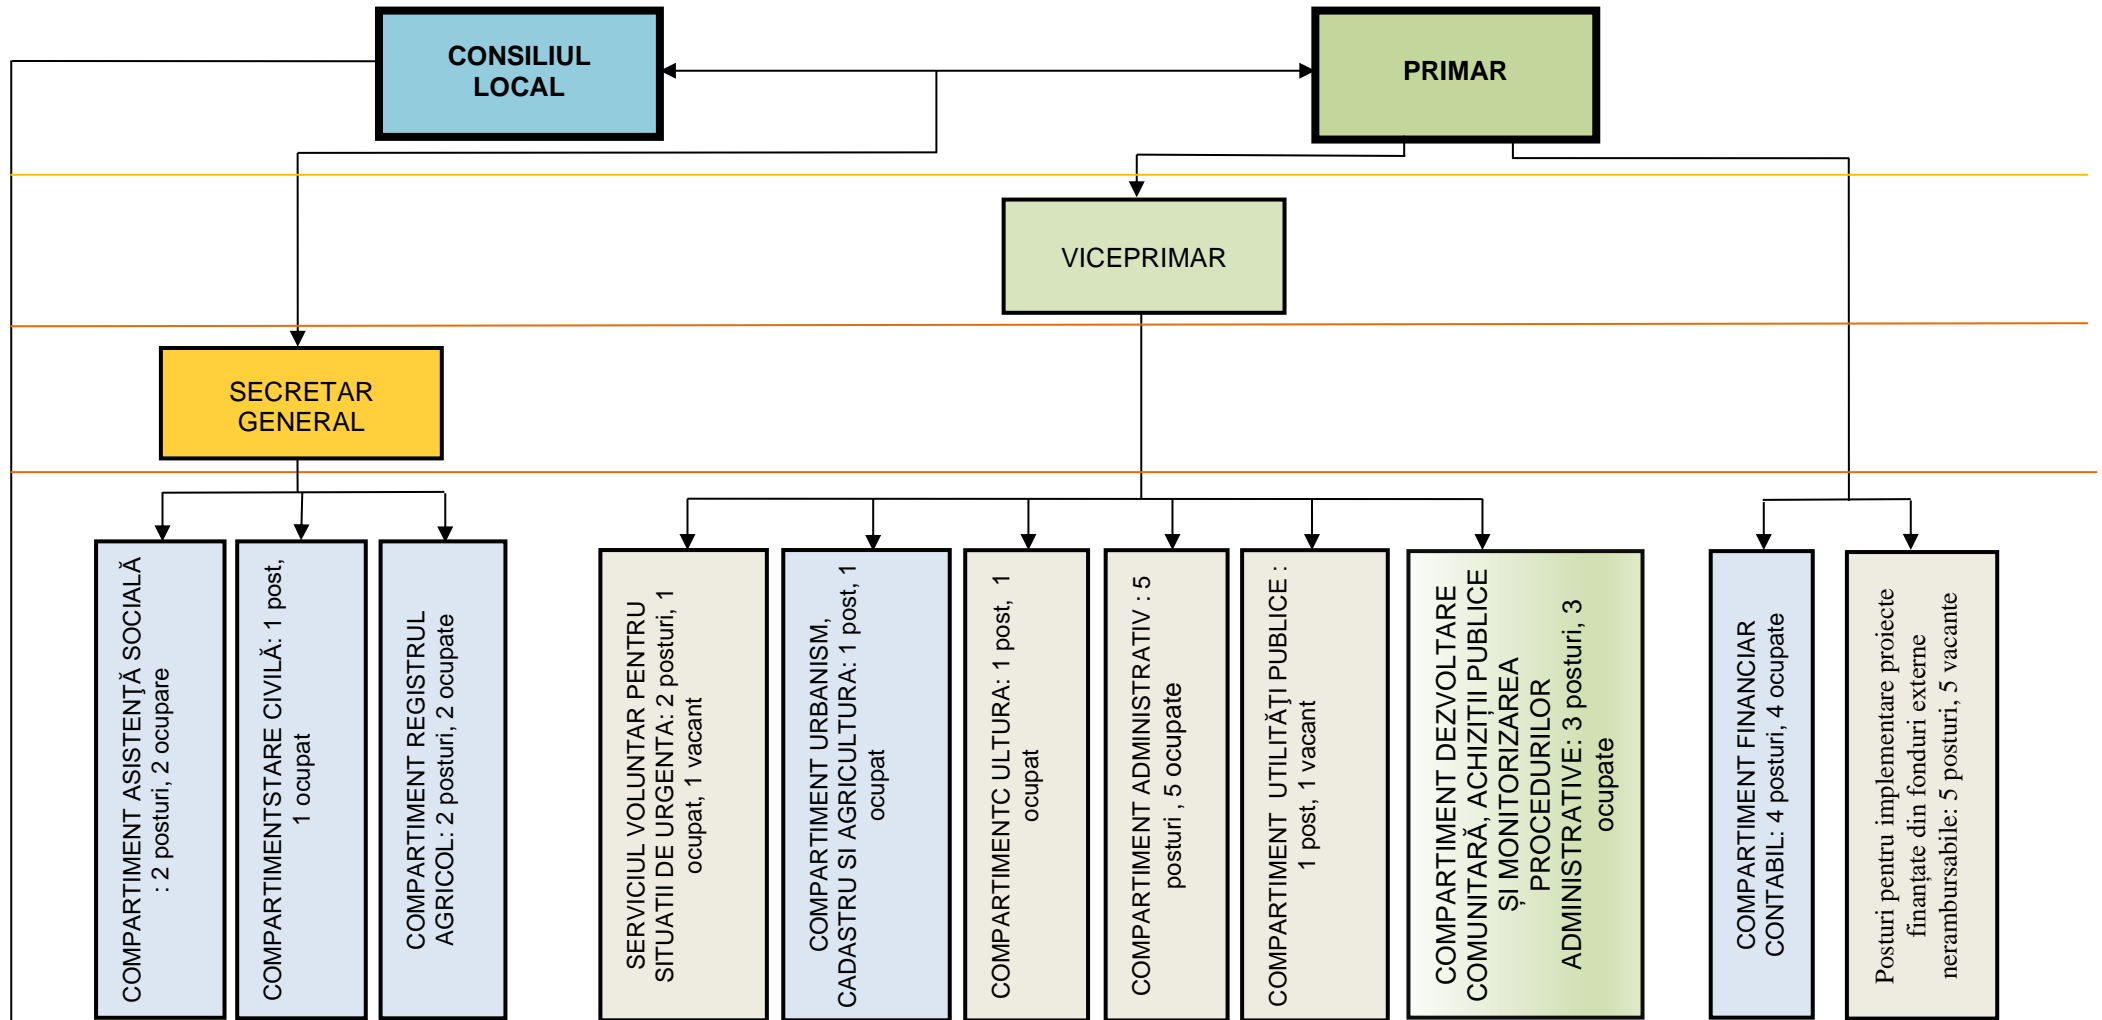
CONSILIUL LOCAL

PRIMAR

VICEPRIMAR

SECRETAR GENERAL

COMPARTIMENT ASISTENȚĂ SOCIALĂ : 2 posturi, 2 ocupare

COMPARTIMENTSTARE CIVILĂ: 1 post, 1 ocupat

COMPARTIMENT REGISTRUL AGRICOL: 2 posturi, 2 ocupate

SERVICIUL VOLUNTAR PENTRU SITUATII DE URGENTA: 2 posturi, 1 ocupat, 1 vacant

COMPARTIMENT URBANISM, CADASTRU SI AGRICULTURA: 1 post, 1 ocupat

COMPARTIMENTC ULTURA: 1 post, 1 ocupat

COMPARTIMENT ADMINISTRATIV : 5 posturi , 5 ocupate

COMPARTIMENT UTILITĂȚI PUBLICE : 1 post, 1 vacant

COMPARTIMENT DEZVOLTARE COMUNITARĂ, ACHIZIȚII PUBLICE ȘI MONITORIZAREA PROCEDURILOR ADMINISTRATIVE: 3 posturi, 3 ocupate

COMPARTIMENT FINANCIAR CONTABIL: 4 posturi, 4 ocupate

Posturi pentru implementare proiecte finanțate din fonduri externe nerambursabile: 5 posturi, 5 vacante